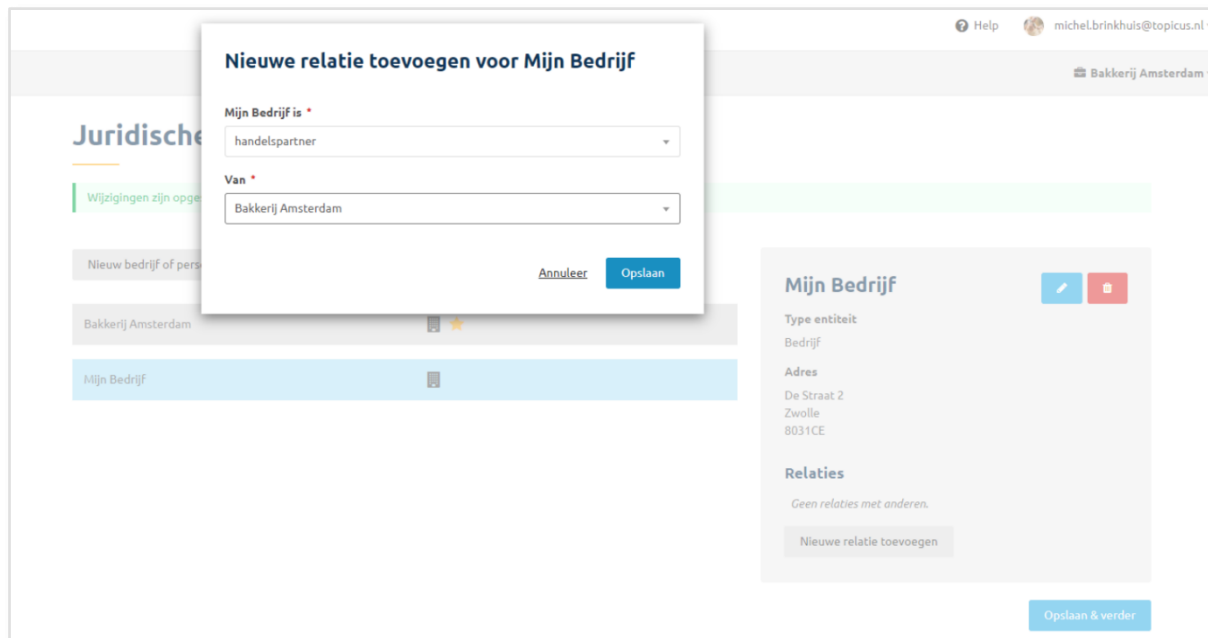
Help michel.brinkhuis@topicus.nl

Bakkerij Amsterdam

Juridische

Wijzigingen zijn opge

Nieuw bedrijf of pers

Bakkerij Amsterdam

Mijn Bedrijf

Nieuwe relatie toevoegen voor Mijn Bedrijf

Mijn Bedrijf is *

handelspartner

Van *

Bakkerij Amsterdam

Annuleer Opslaan

Mijn Bedrijf

Type entiteit

Bedrijf

Adres

De Straat 2
Zwolle
8031CE

Relaties

Geen relaties met anderen.

Nieuwe relatie toevoegen

Opslaan & verder